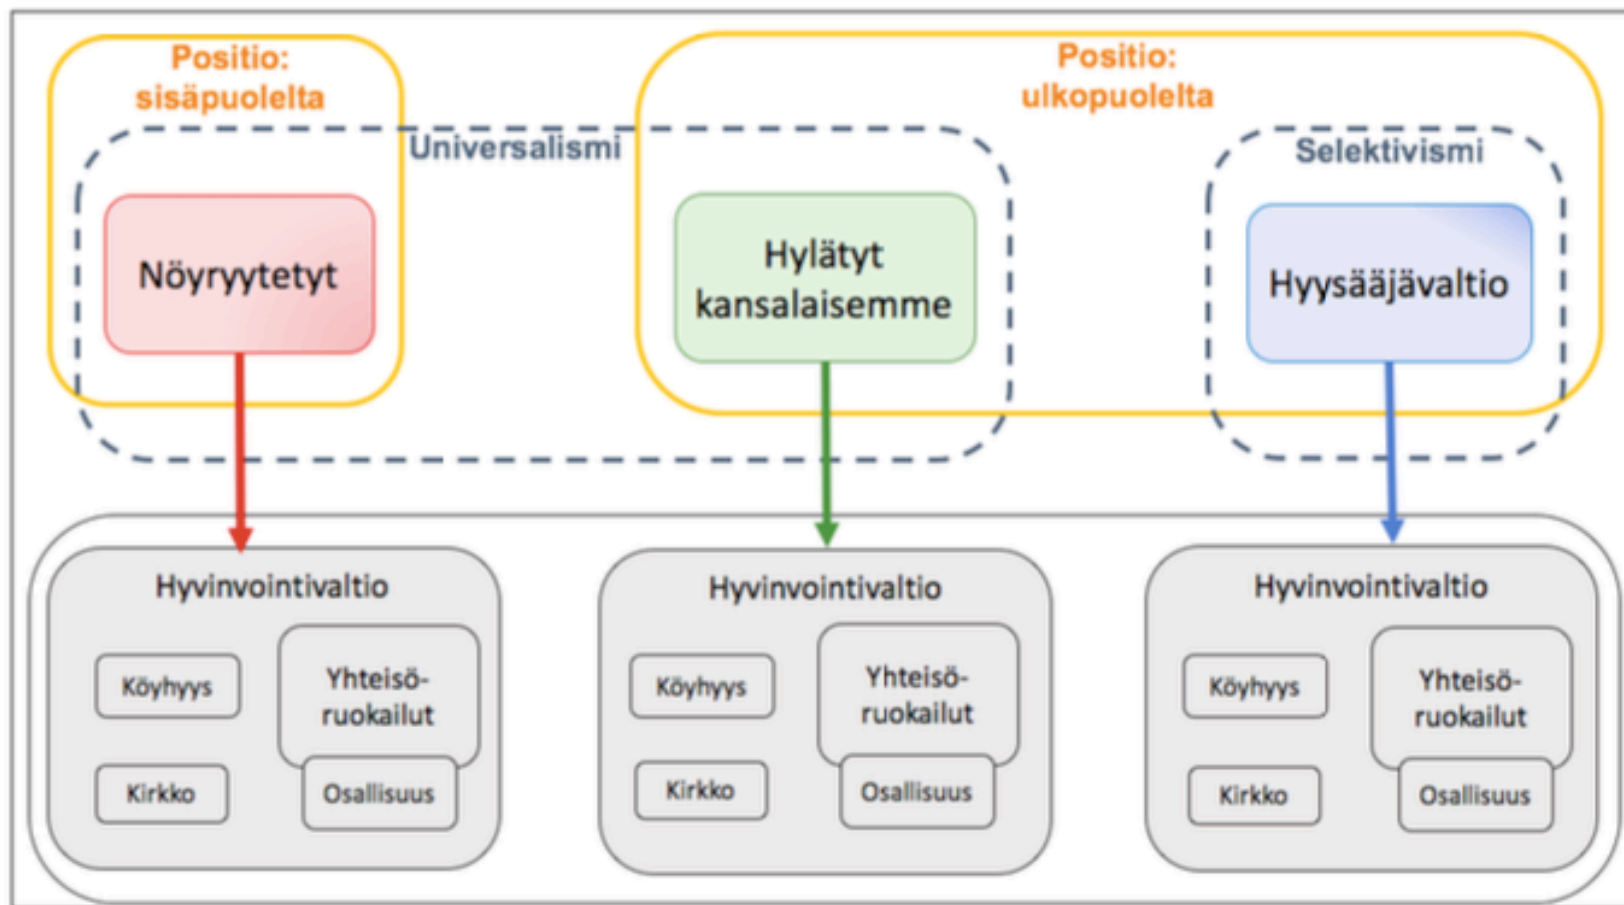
Positio: sisäpuolelta

Positio: ulkopuolelta

Universalismi

Selektivismi

Nöyryytetyt

Hylätyt kansalaisemme

Hyysääjävaltio

Hyvinvointivaltio

Köyhyys

Yhteisöruokailut

Kirkko

Osallisuus

Hyvinvointivaltio

Köyhyys

Yhteisöruokailut

Kirkko

Osallisuus

Hyvinvointivaltio

Köyhyys

Yhteisöruokailut

Kirkko

Osallisuus